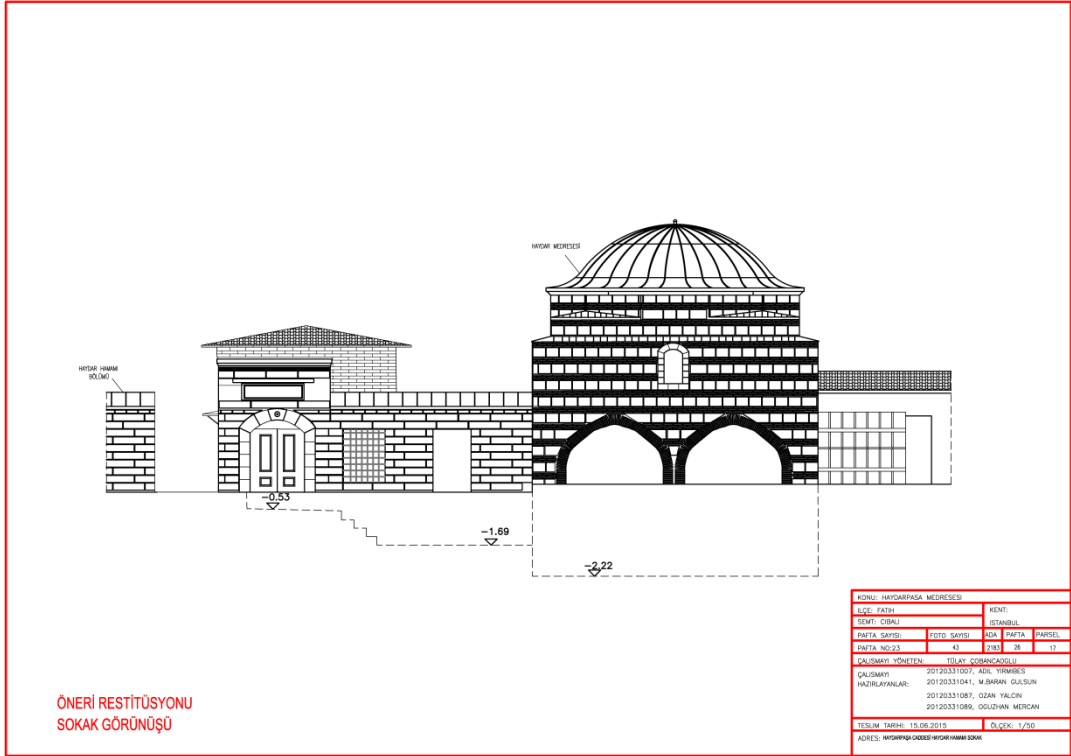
HAYDAR MEDRESESİ

HAYDAR HAMAMI BÖLÜMÜ

-0.53

-1.69

-2.22

KONU: HAYDARPAŞA MEDRESESİ

| İLÇE: FATİH | | | KENT: | |
|---|---|---|---|---|
| SEMT: CİBALİ | | | İSTANBUL | |
| PAFTA SAYISI: | FOTO SAYISI | ADA | PAFTA | PARSEL |
| PAFTA NO:23 | 43 | 2183 | 26 | 17 |

ÇALIŞMAYI YÖNETEN: TÜLAY ÇOBANCAOGLU

ÇALIŞMAYI HAZIRLAYANLAR: 20120331007, ADIL YIRMIBES
20120331041, M.BARAN GULSUN
20120331087, OZAN YALCIN
20120331089, OGUZHAN MERCAN

TESLİM TARİHİ: 15.06.2015 ÖLÇEK: 1/50

ADRES: HAYDARPAŞA CADDESİ HAYDAR HAMAMI SOKAK

ÖNERİ RESTİTÜSYONU
SOKAK GÖRÜNÜŞÜ